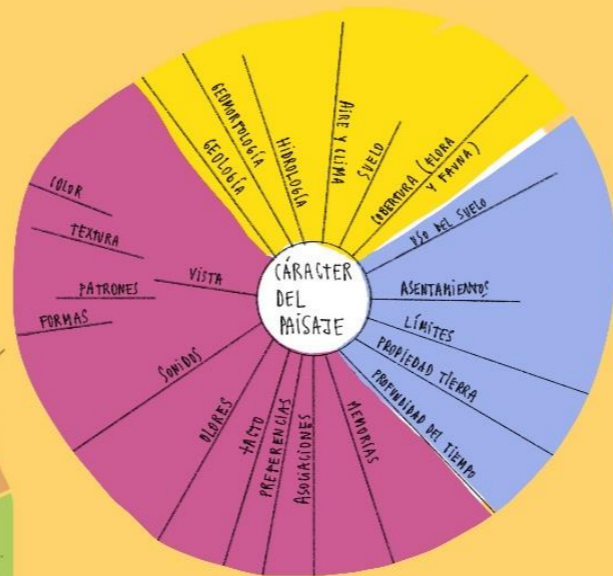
CÁRACTER DEL PAISAJE

GEOLOGÍA
GEOMORFOLOGÍA
HIDROLOGÍA
AIRE Y CLIMA
SUELO
COBERTURA (FLORA Y FAUNA)

USO DEL SUELO
ASENTAMIENTOS
LÍMITES
PROPIEDAD TIERRA
PROFUNDIDAD DEL TIEMPO

MEMORIAS
ASOCIACIONES
PREFERENCIAS
TACTO
OLORES
SONIDOS
VISTA
COLOR
TEXTURA
PATRONES
FORMAS